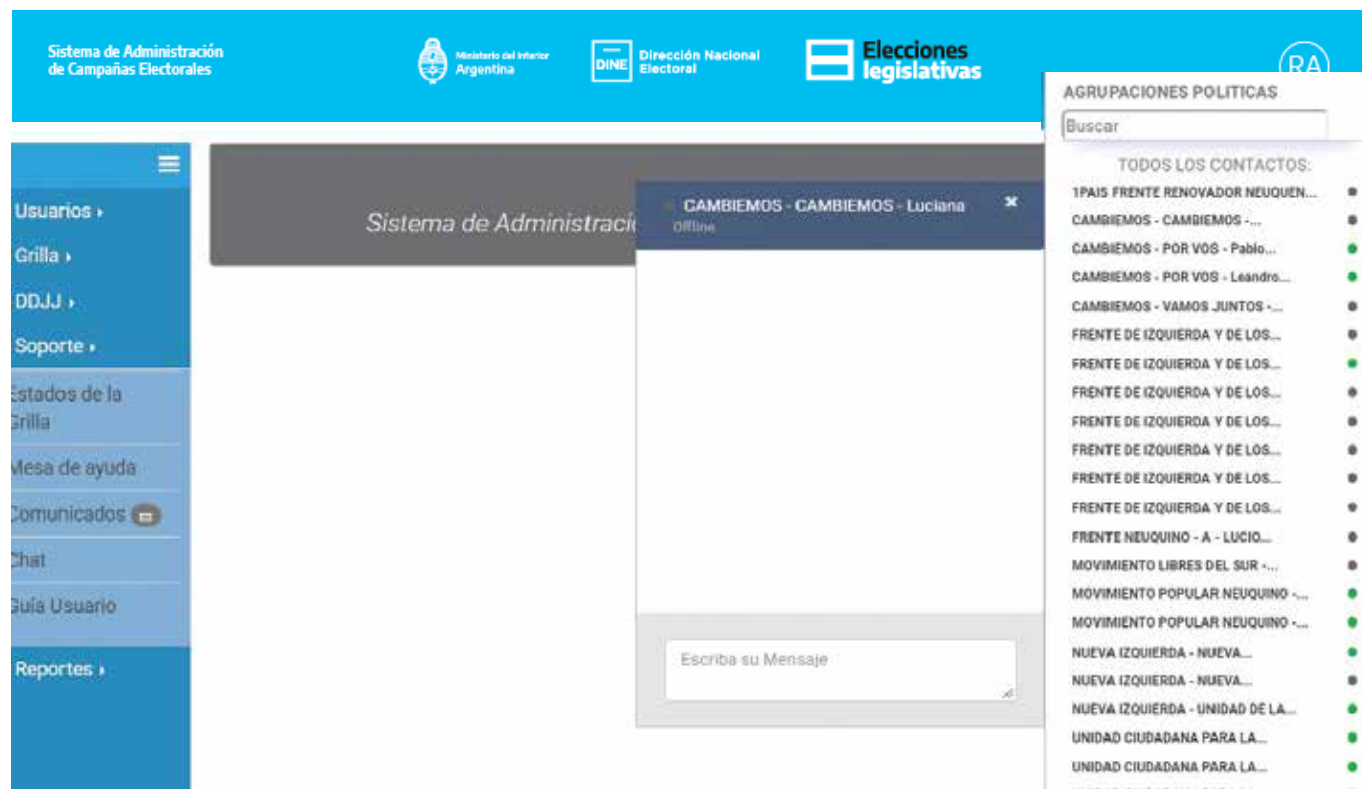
Sistema de Administración de Campañas Electorales

Ministerio del Interior Argentina

DINE Dirección Nacional Electoral

Elecciones legislativas

RA

Usuarios ▸
Grilla ▸
DDJJ ▸
Soporte ▸
Estados de la Grilla
Mesa de ayuda
Comunicados
Chat
Guía Usuario
Reportes ▸

Sistema de Administració

CAMBIEMOS - CAMBIEMOS - Luciana
Offline
×

Escriba su Mensaje

AGRUPACIONES POLITICAS
Buscar
TODOS LOS CONTACTOS:
1PAIS FRENTE RENOVADOR NEUQUEN...
CAMBIEMOS - CAMBIEMOS -...
CAMBIEMOS - POR VOS - Pablo...
CAMBIEMOS - POR VOS - Leandro...
CAMBIEMOS - VAMOS JUNTOS -...
FRENTE DE IZQUIERDA Y DE LOS...
FRENTE DE IZQUIERDA Y DE LOS...
FRENTE DE IZQUIERDA Y DE LOS...
FRENTE DE IZQUIERDA Y DE LOS...
FRENTE DE IZQUIERDA Y DE LOS...
FRENTE DE IZQUIERDA Y DE LOS...
FRENTE DE IZQUIERDA Y DE LOS...
FRENTE NEUQUINO - A - LUCIO...
MOVIMIENTO LIBRES DEL SUR -...
MOVIMIENTO POPULAR NEUQUINO -...
MOVIMIENTO POPULAR NEUQUINO -...
NUEVA IZQUIERDA - NUEVA...
NUEVA IZQUIERDA - NUEVA...
NUEVA IZQUIERDA - UNIDAD DE LA...
UNIDAD CIUDADANA PARA LA...
UNIDAD CIUDADANA PARA LA...